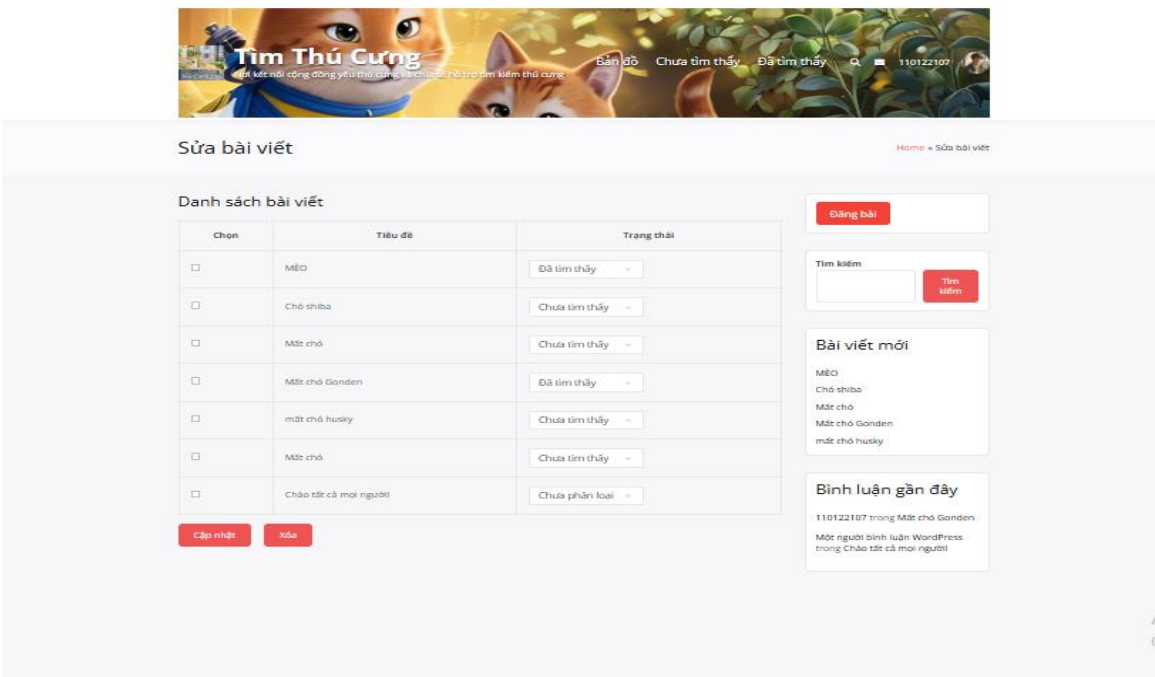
Tìm Thú Cưng
Nơi kết nối cộng đồng yêu thú cưng và chia sẻ hỗ trợ tìm kiếm thú cưng

Bản đồ Chưa tìm thấy Đã tìm thấy 110122107

Sửa bài viết

Home » Sửa bài viết

Danh sách bài viết

| Chọn | Tiêu đề | Trạng thái |
|---|---|---|
| ☐ | MÈO | Đã tìm thấy |
| ☐ | Chó shiba | Chưa tìm thấy |
| ☐ | Mất chó | Chưa tìm thấy |
| ☐ | Mất chó Gonden | Đã tìm thấy |
| ☐ | mất chó husky | Chưa tìm thấy |
| ☐ | Mất chó | Chưa tìm thấy |
| ☐ | Chào tất cả mọi người! | Chưa phân loại |

Cập nhật Xóa

Đăng bài

Tìm kiếm

Tìm kiếm

Bài viết mới

MÈO
Chó shiba
Mất chó
Mất chó Gonden
mất chó husky

Bình luận gần đây

110122107 trong Mất chó Gonden

Một người bình luận WordPress trong Chào tất cả mọi người!